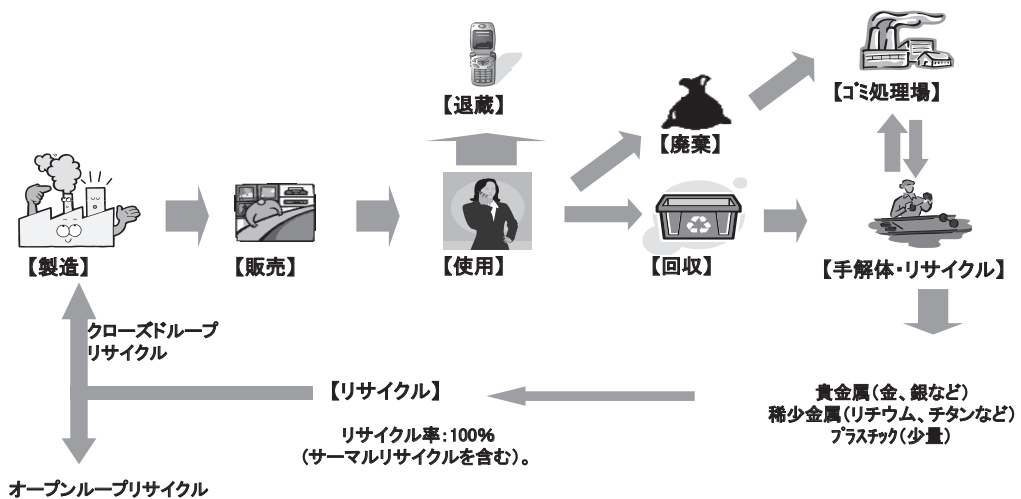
【退蔵】

【廃棄】

【ゴミ処理場】

【製造】

【販売】

【使用】

【回収】

【手解体・リサイクル】

クローズドループリサイクル

【リサイクル】

リサイクル率：100%
（サーマルリサイクルを含む）。

貴金属（金、銀など）
稀少金属（リチウム、チタンなど）
プラスチック（少量）

オープンループリサイクル